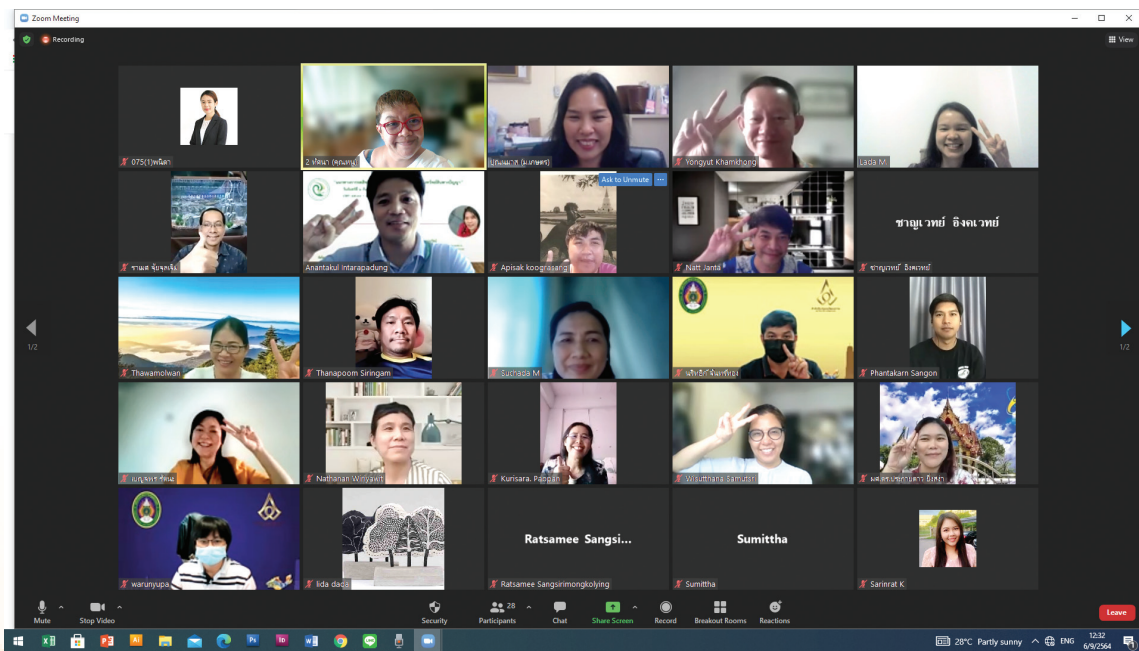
Zoom Meeting

Recording

View

075(1)พนิดา

2 ทัศนา (คุณหญิง)

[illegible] (ม.เกษตร)

Yongyut Khamkhong

Lada M

ธานินทร์ จันทร์เพ็ญ

Anantakul Intarapadung

Ask to Unmute

Apisak koograsang

Natt Janta

ชาญเวทย์ อิงคเวทย์

ชาญเวทย์ อิงคเวทย์

1/2

Thawamolwan

Thanapoom Siringam

Suchada M

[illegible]

Phantakarn Sangon

1/2

เบญจพร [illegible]

Nathanan Wiriyawit

Kurisara. Pappan

Wisutthana Samutsri

ผศ.ดร.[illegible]

warunyupa

lida dada

Ratsamee Sangsi...

Ratsamee Sangsirimongkolying

Sumittha

Sumittha

Sarinrat K

Mute

Stop Video

Security

28

Participants

Chat

Share Screen

Record

Breakout Rooms

Reactions

Leave

28°C Partly sunny

ENG

12:32

6/9/2564